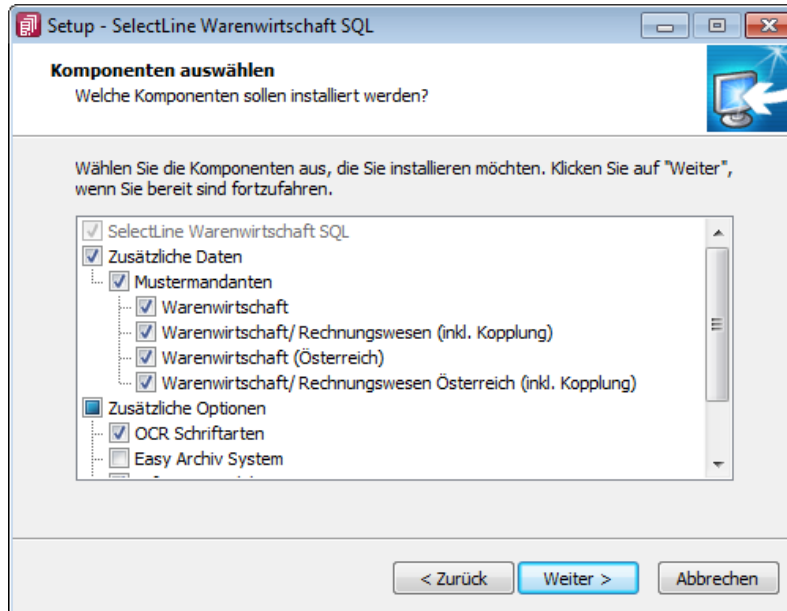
Setup - SelectLine Warenwirtschaft SQL

Komponenten auswählen
Welche Komponenten sollen installiert werden?

Wählen Sie die Komponenten aus, die Sie installieren möchten. Klicken Sie auf "Weiter", wenn Sie bereit sind fortzufahren.

SelectLine Warenwirtschaft SQL
Zusätzliche Daten
Mustermandanten
Warenwirtschaft
Warenwirtschaft/ Rechnungswesen (inkl. Kopplung)
Warenwirtschaft (Österreich)
Warenwirtschaft/ Rechnungswesen Österreich (inkl. Kopplung)
Zusätzliche Optionen
OCR Schriftarten
Easy Archiv System
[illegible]

< Zurück
Weiter >
Abbrechen